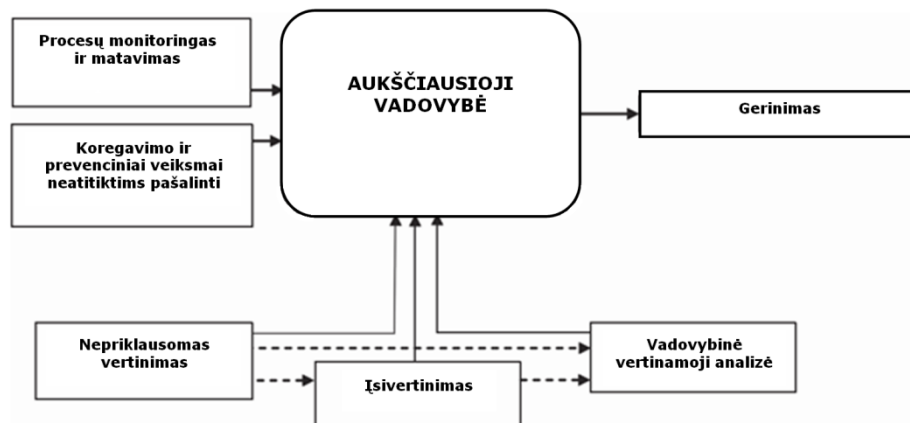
Procesų monitoringas ir matavimas

Koregavimo ir prevenciniai veiksmai neatitiktims pašalinti

AUKŠČIAUSIOJI VADOVYBĖ

Gerinimas

Nepriklausomas vertinimas

Įsivertinimas

Vadovybinė vertinamoji analizė